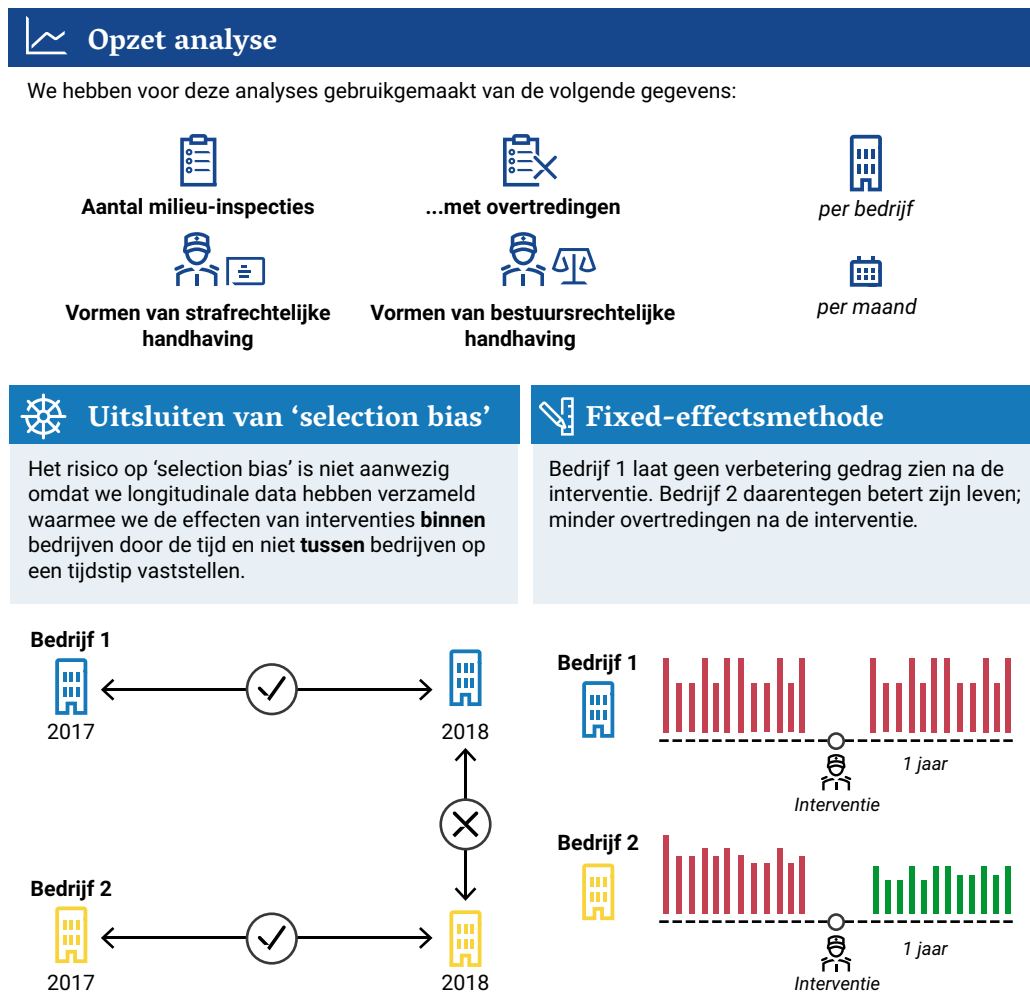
Opzet analyse

We hebben voor deze analyses gebruikgemaakt van de volgende gegevens:

Aantal milieu-inspecties

...met overtredingen

per bedrijf

Vormen van strafrechtelijke handhaving

Vormen van bestuursrechtelijke handhaving

per maand

Uitsluiten van 'selection bias'

Het risico op 'selection bias' is niet aanwezig omdat we longitudinale data hebben verzameld waarmee we de effecten van interventies **binnen** bedrijven door de tijd en niet **tussen** bedrijven op een tijdstip vaststellen.

Fixed-effectsmethode

Bedrijf 1 laat geen verbetering gedrag zien na de interventie. Bedrijf 2 daarentegen betert zijn leven; minder overtredingen na de interventie.

Bedrijf 1

2017

2018

Bedrijf 2

2017

2018

Bedrijf 1

1 jaar

Interventie

Bedrijf 2

1 jaar

Interventie